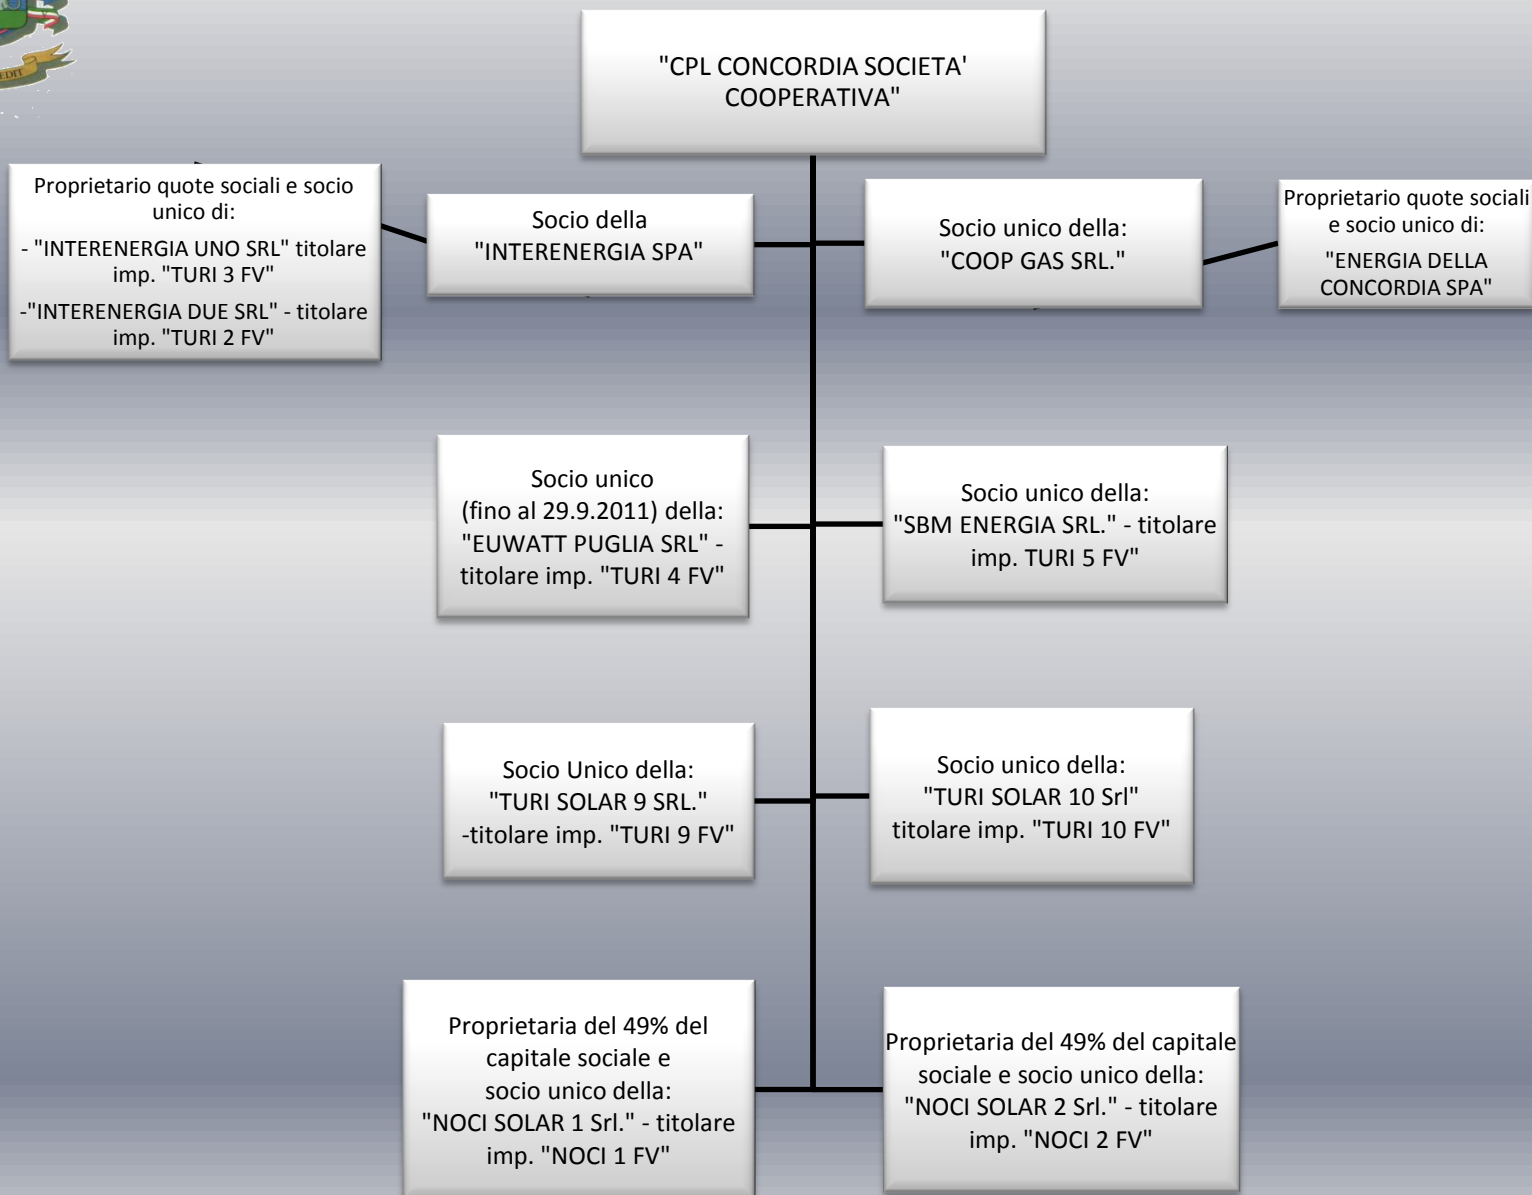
"CPL CONCORDIA SOCIETA' COOPERATIVA"

Proprietario quote sociali e socio unico di:

- "INTERENERGIA UNO SRL" titolare imp. "TURI 3 FV"

-"INTERENERGIA DUE SRL" - titolare imp. "TURI 2 FV"

Socio della "INTERENERGIA SPA"

Socio unico della: "COOP GAS SRL."

Proprietario quote sociali e socio unico di:

"ENERGIA DELLA CONCORDIA SPA"

Socio unico (fino al 29.9.2011) della: "EUWATT PUGLIA SRL" - titolare imp. "TURI 4 FV"

Socio unico della: "SBM ENERGIA SRL." - titolare imp. TURI 5 FV"

Socio Unico della: "TURI SOLAR 9 SRL." -titolare imp. "TURI 9 FV"

Socio unico della: "TURI SOLAR 10 Srl" titolare imp. "TURI 10 FV"

Proprietaria del 49% del capitale sociale e socio unico della: "NOCI SOLAR 1 Srl." - titolare imp. "NOCI 1 FV"

Proprietaria del 49% del capitale sociale e socio unico della: "NOCI SOLAR 2 Srl." - titolare imp. "NOCI 2 FV"